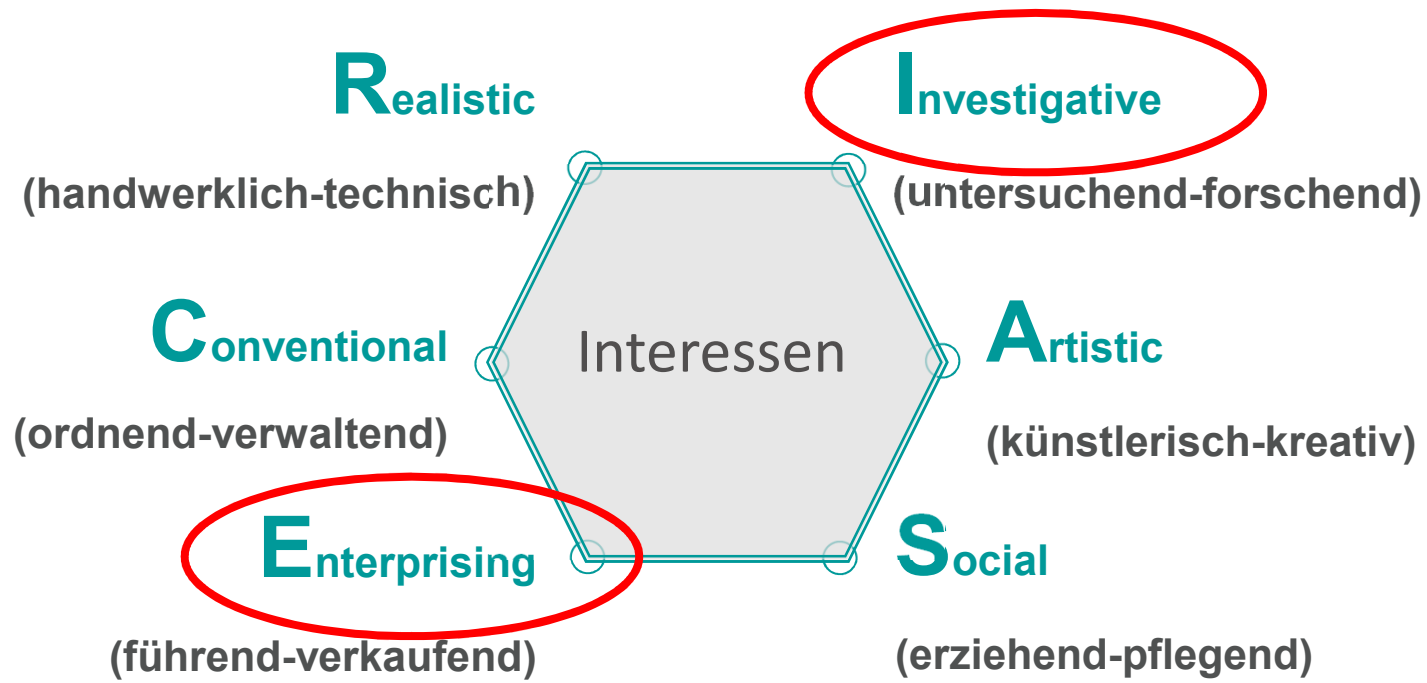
Realistic
(handwerklich-technisch)

Investigative
(untersuchend-forschend)

Interessen

Conventional
(ordnend-verwaltend)

Artistic
(künstlerisch-kreativ)

Enterprising
(führend-verkaufend)

Social
(erziehend-pflegend)